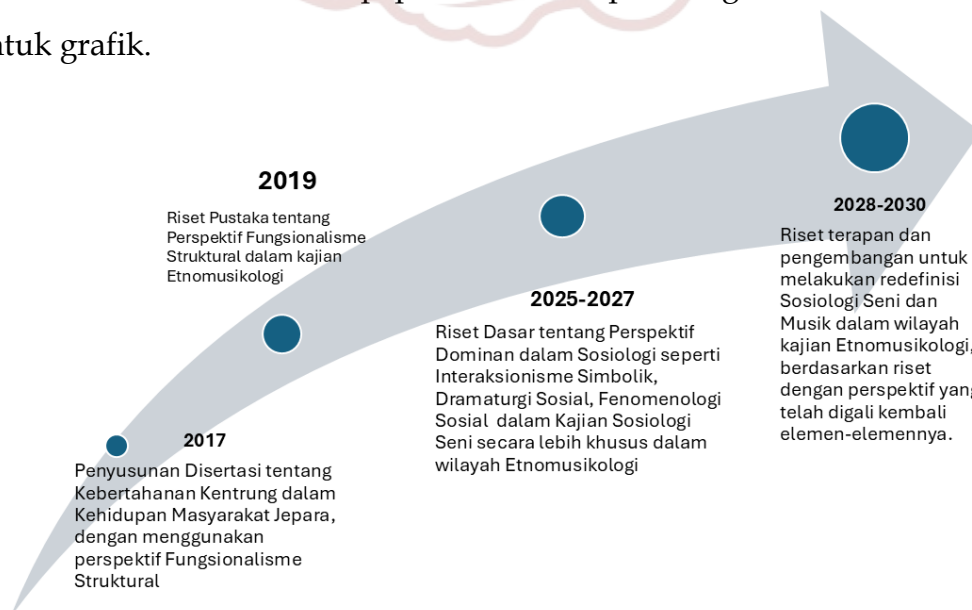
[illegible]tuk grafik.

2019

Riset Pustaka tentang Perspektif Fungsionalisme Struktural dalam kajian Etnomusikologi

2017

Penyusunan Disertasi tentang Kebertahanan Kentrung dalam Kehidupan Masyarakat Jepara, dengan menggunakan perspektif Fungsionalisme Struktural

2025-2027

Riset Dasar tentang Perspektif Dominan dalam Sosiologi seperti Interaksionisme Simbolik, Dramaturgi Sosial, Fenomenologi Sosial dalam Kajian Sosiologi Seni secara lebih khusus dalam wilayah Etnomusikologi

2028-2030

Riset terapan dan pengembangan untuk melakukan redefinisi Sosiologi Seni dan Musik dalam wilayah kajian Etnomusikologi, berdasarkan riset dengan perspektif yang telah digali kembali elemen-elemennya.